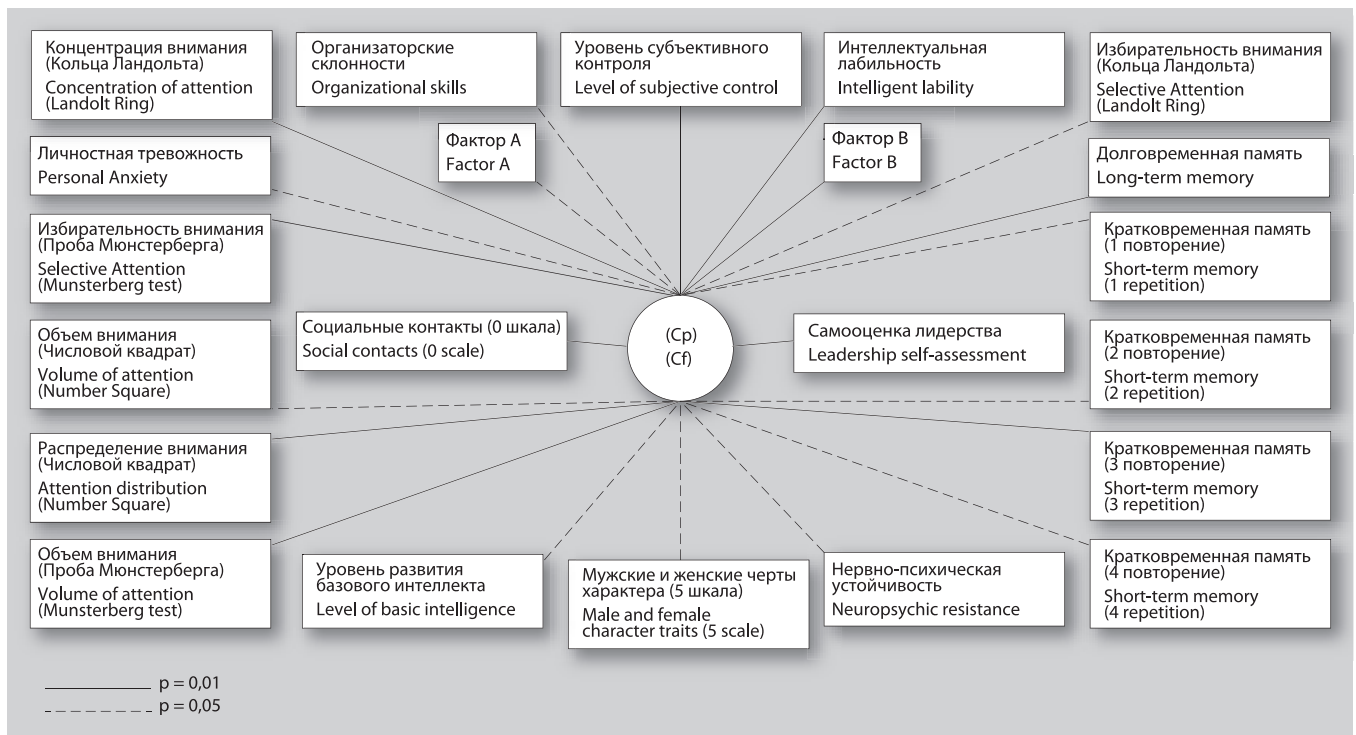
Концентрация внимания (Кольца Ландольта)
Concentration of attention (Landolt Ring)

Организаторские склонности
Organizational skills

Уровень субъективного контроля
Level of subjective control

Интеллектуальная лабильность
Intelligent lability

Избирательность внимания (Кольца Ландольта)
Selective Attention (Landolt Ring)

Фактор А
Factor A

Фактор В
Factor B

Личностная тревожность
Personal Anxiety

Долговременная память
Long-term memory

Избирательность внимания (Проба Мюнстерберга)
Selective Attention (Munsterberg test)

Кратковременная память (1 повторение)
Short-term memory (1 repetition)

Объем внимания (Числовой квадрат)
Volume of attention (Number Square)

Социальные контакты (0 шкала)
Social contacts (0 scale)

(Cp)
(Cf)

Самооценка лидерства
Leadership self-assessment

Кратковременная память (2 повторение)
Short-term memory (2 repetition)

Распределение внимания (Числовой квадрат)
Attention distribution (Number Square)

Кратковременная память (3 повторение)
Short-term memory (3 repetition)

Объем внимания (Проба Мюнстерберга)
Volume of attention (Munsterberg test)

Уровень развития базового интеллекта
Level of basic intelligence

Мужские и женские черты характера (5 шкала)
Male and female character traits (5 scale)

Нервно-психическая устойчивость
Neuropsychic resistance

Кратковременная память (4 повторение)
Short-term memory (4 repetition)

p = 0,01
p = 0,05